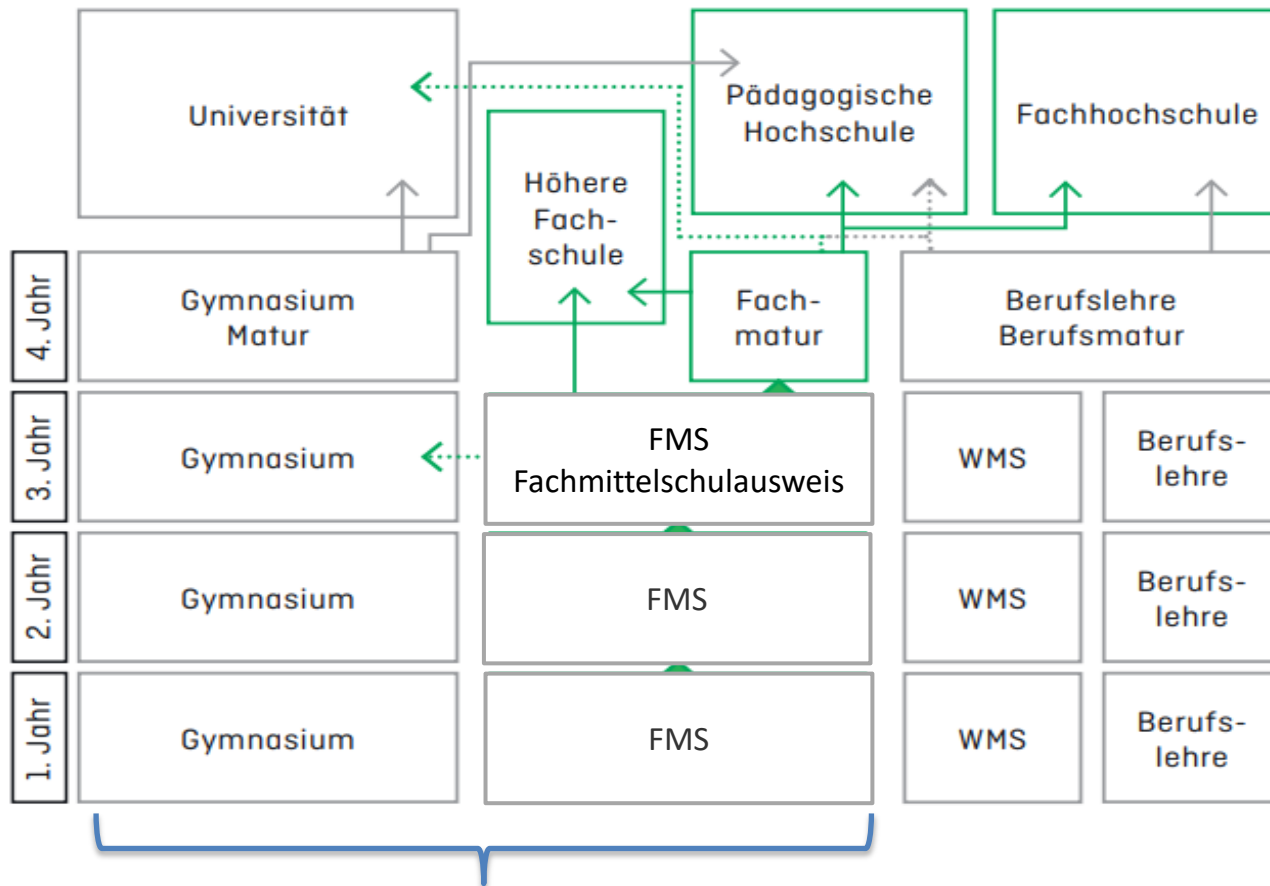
Universität

Pädagogische Hochschule

Fachhochschule

Höhere Fachschule

4. Jahr

Gymnasium Matur

Fachmatur

Berufslehre Berufsmatur

3. Jahr

Gymnasium

FMS Fachmittelschulausweis

WMS

Berufslehre

2. Jahr

Gymnasium

FMS

WMS

Berufslehre

1. Jahr

Gymnasium

FMS

WMS

Berufslehre